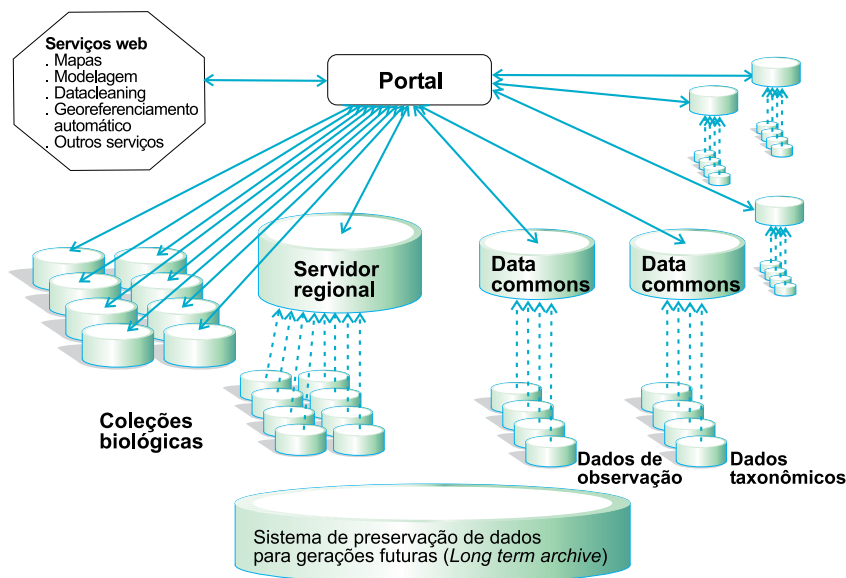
Serviços web
. Mapas
. Modelagem
. Datacleaning
. Georeferenciamento automático
. Outros serviços

Portal

Servidor regional

Data commons

Data commons

Coleções biológicas

Dados de observação

Dados taxonômicos

Sistema de preservação de dados para gerações futuras (*Long term archive*)